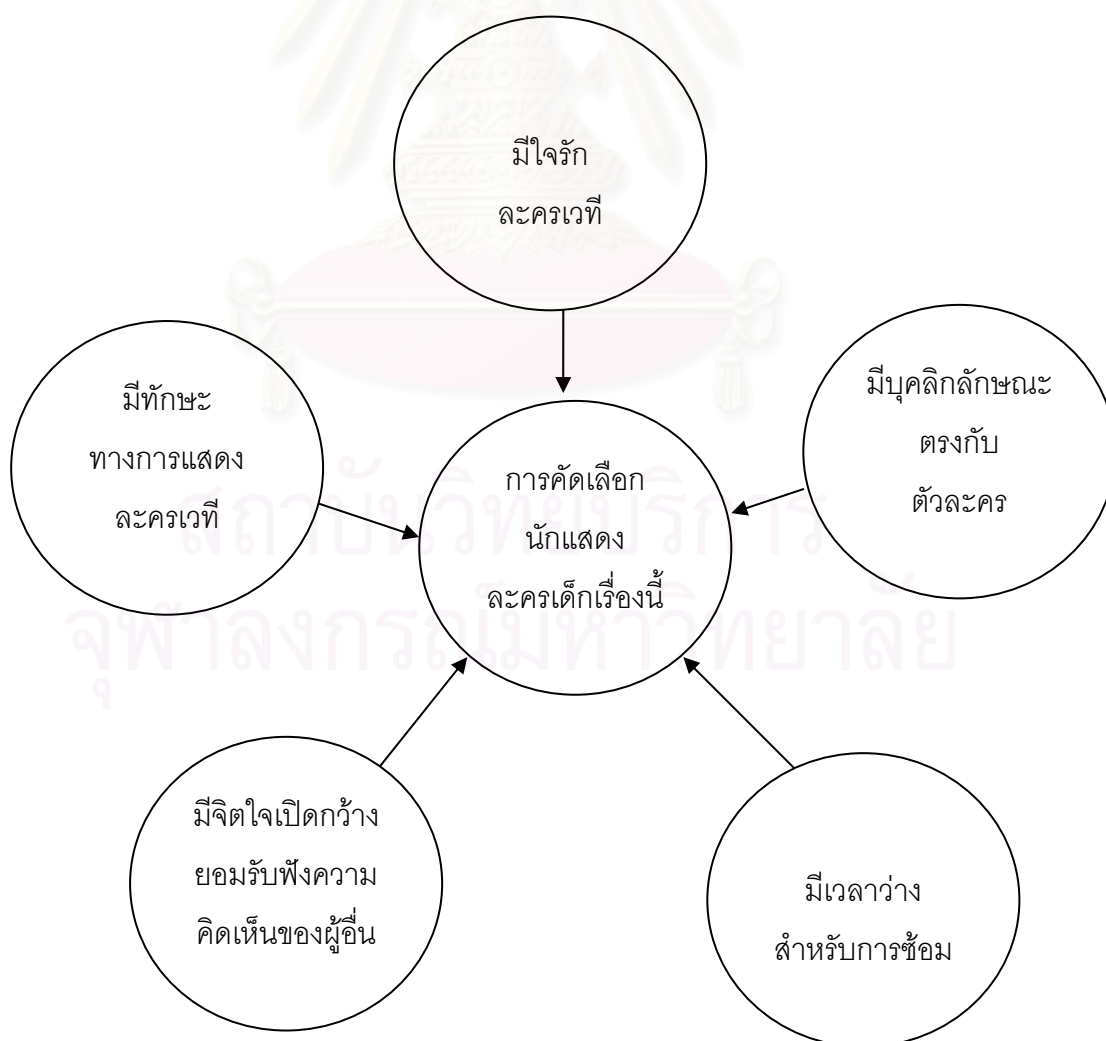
มีใจรัก
ละครเวที

มีทักษะ
ทางการแสดง
ละครเวที

การคัดเลือก
นักแสดง
ละครเด็กเรื่องนี้

มีบุคลิกลักษณะ
ตรงกับ
ตัวละคร

สถาบันวิทยบริการ
จุฬาลงกรณ์มหาวิทยาลัย

มีจิตใจเปิดกว้าง
ยอมรับฟังความ
คิดเห็นของผู้อื่น

มีเวลาว่าง
สำหรับการซ้อม